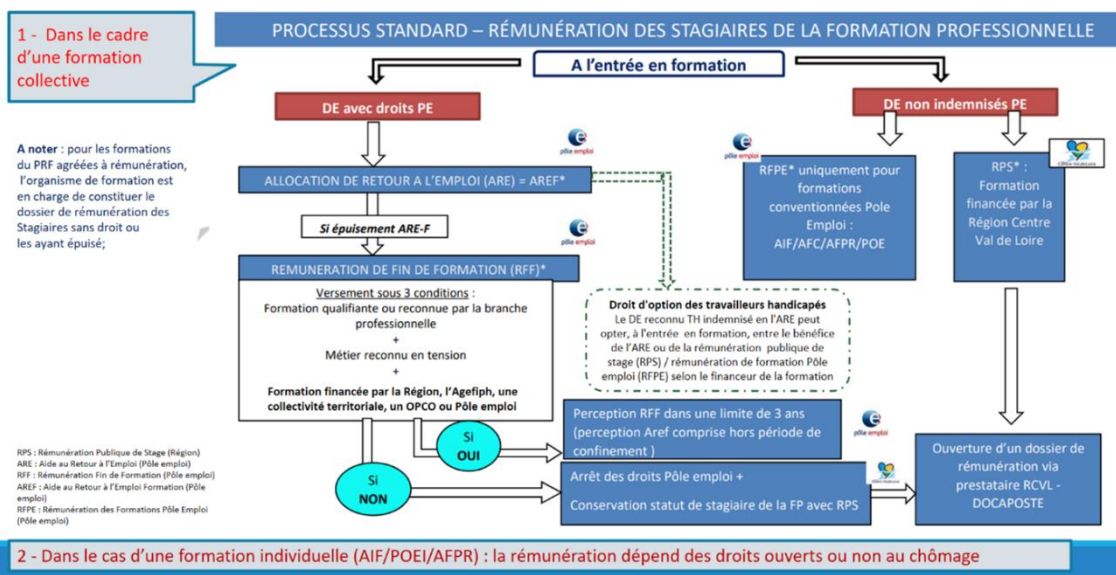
1 - Dans le cadre d'une formation collective

PROCESSUS STANDARD – RÉMUNÉRATION DES STAGIAIRES DE LA FORMATION PROFESSIONNELLE

A l'entrée en formation

DE avec droits PE

DE non indemnisés PE

A noter : pour les formations du PRF agréées à rémunération, l'organisme de formation est en charge de constituer le dossier de rémunération des Stagiaires sans droit ou les ayant épuisé;

pôle emploi

ALLOCATION DE RETOUR A L'EMPLOI (ARE) = AREF*

pôle emploi

RFPE* uniquement pour formations conventionnées Pole Emploi : AIF/AFC/AFPR/POE

RPS* : Formation financée par la Région Centre Val de Loire

Si épuisement ARE-F

pôle emploi

REMUNERATION DE FIN DE FORMATION (RFF)*

Versement sous 3 conditions :
Formation qualifiante ou reconnue par la branche professionnelle
+
Métier reconnu en tension
+
Formation financée par la Région, l'Agefiph, une collectivité territoriale, un OPCO ou Pôle emploi

Droit d'option des travailleurs handicapés
Le DE reconnu TH indemnisé en l'ARE peut opter, à l'entrée en formation, entre le bénéfice de l'ARE ou de la rémunération publique de stage (RPS) / rémunération de formation Pôle emploi (RFPE) selon le financeur de la formation

Si OUI

Perception RFF dans une limite de 3 ans (perception Aref comprise hors période de confinement )

pôle emploi

Si NON

Arrêt des droits Pôle emploi +
Conservation statut de stagiaire de la FP avec RPS

Ouverture d'un dossier de rémunération via prestataire RCVL - DOCAPOSTE

RPS : Rémunération Publique de Stage (Région)
ARE : Aide au Retour à l'Emploi (Pôle emploi)
RFF : Rémunération Fin de Formation (Pôle emploi)
AREF : Aide au Retour à l'Emploi Formation (Pôle emploi)
RFPE : Rémunération des Formations Pôle Emploi (Pôle emploi)

2 - Dans le cas d'une formation individuelle (AIF/POEI/AFPR) : la rémunération dépend des droits ouverts ou non au chômage